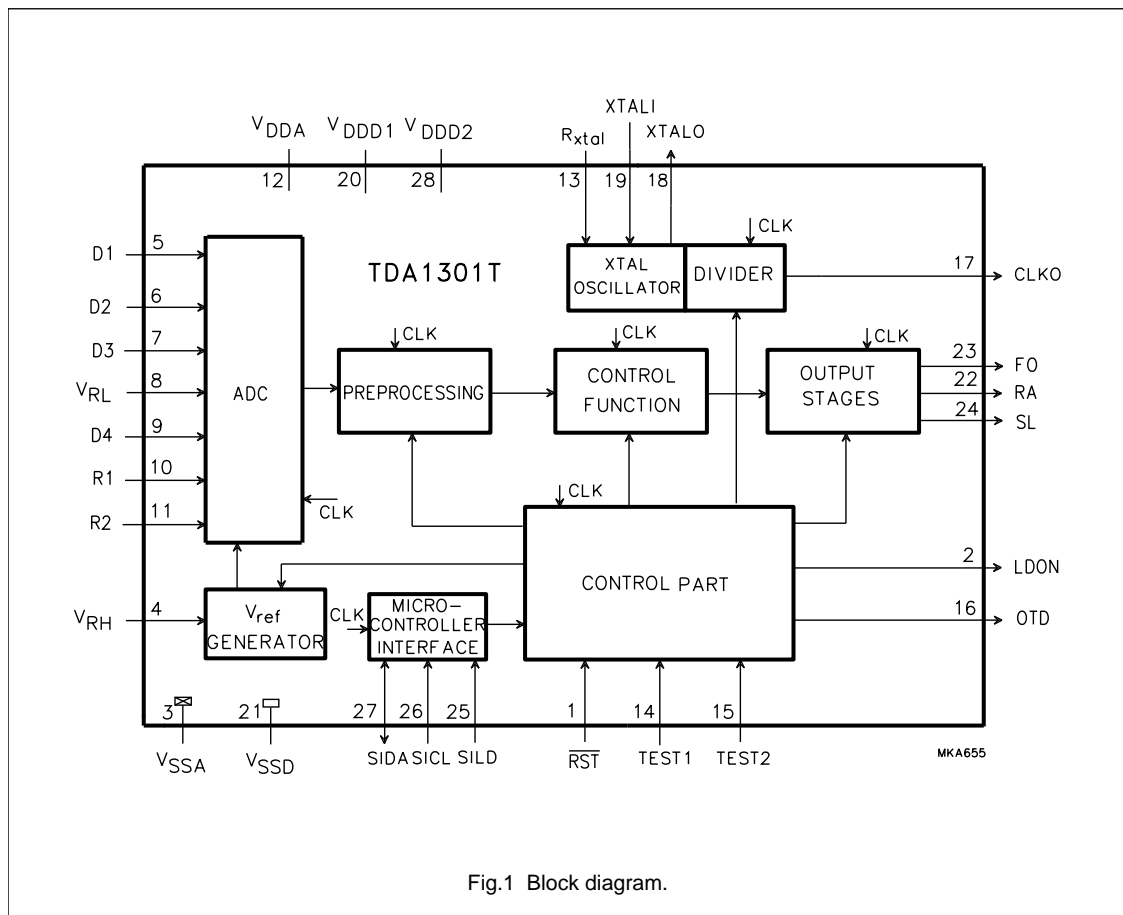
$V_{DDA}$ $V_{DDD1}$ $V_{DDD2}$
12 20 28

XTALI
$R_{xtal}$ XTALO
13 19 18

CLK

D1 5
D2 6
D3 7
$V_{RL}$ 8
D4 9
R1 10
R2 11

TDA1301T

XTAL OSCILLATOR
DIVIDER
17 CLKO

ADC

CLK
PREPROCESSING

CLK
CONTROL FUNCTION

CLK
OUTPUT STAGES

23 FO
22 RA
24 SL

CLK

CLK

CONTROL PART

2 LDON
16 OTD

$V_{RH}$ 4

$V_{ref}$ GENERATOR

CLK
MICRO-CONTROLLER INTERFACE

3 $V_{SSA}$
21 $V_{SSD}$
27 26 25
SIDA SICL SILD
1 $\overline{RST}$
14 TEST1
15 TEST2

MKA655

Fig.1 Block diagram.